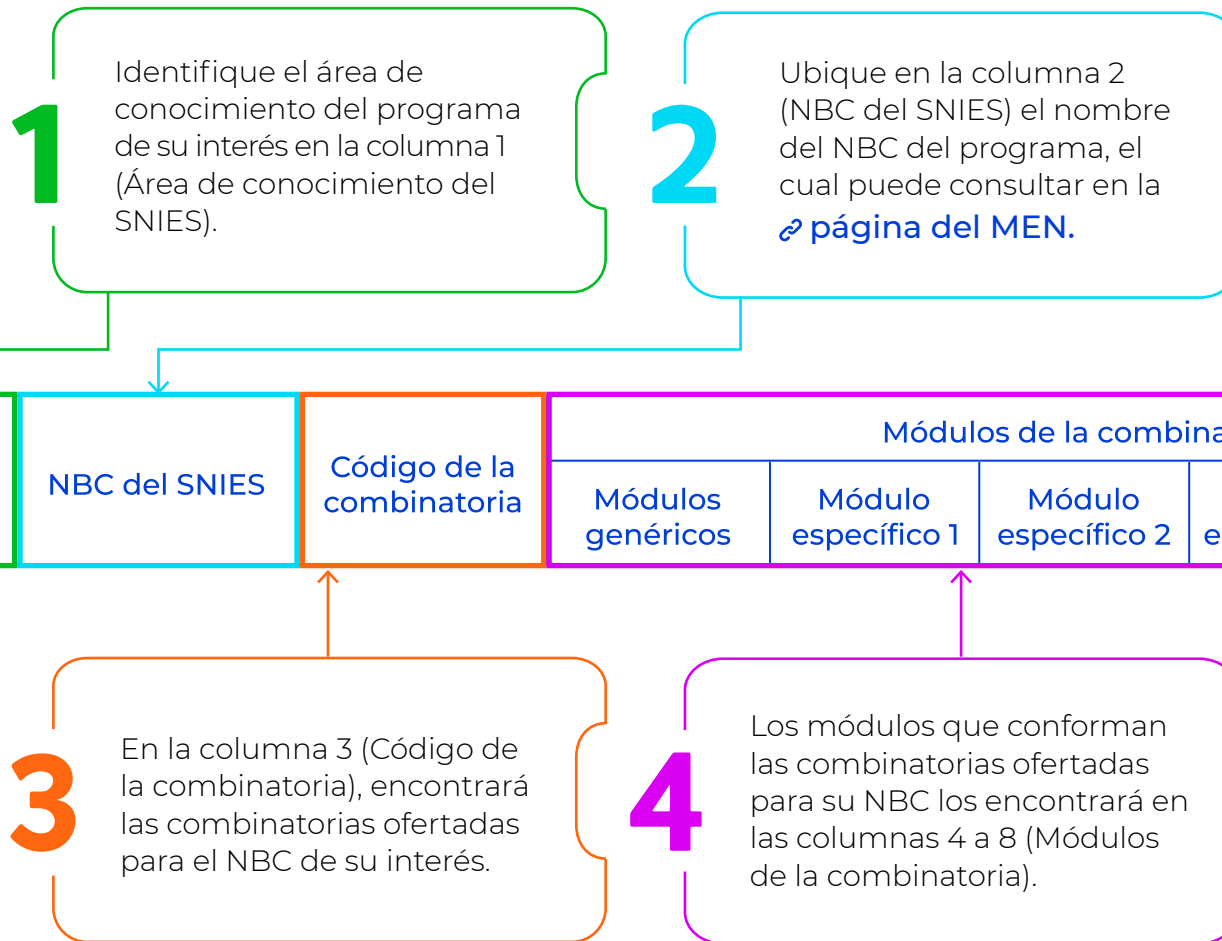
1

Identifique el área de conocimiento del programa de su interés en la columna 1 (Área de conocimiento del SNIES).

2

Ubique en la columna 2 (NBC del SNIES) el nombre del NBC del programa, el cual puede consultar en la página del MEN.

| NBC del SNIES | Código de la combinatoria | Módulos de la combina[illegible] | | | |
|---|---|---|---|---|---|
| | | Módulos genéricos | Módulo específico 1 | Módulo específico 2 | e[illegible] |

3

En la columna 3 (Código de la combinatoria), encontrará las combinatorias ofertadas para el NBC de su interés.

4

Los módulos que conforman las combinatorias ofertadas para su NBC los encontrará en las columnas 4 a 8 (Módulos de la combinatoria).